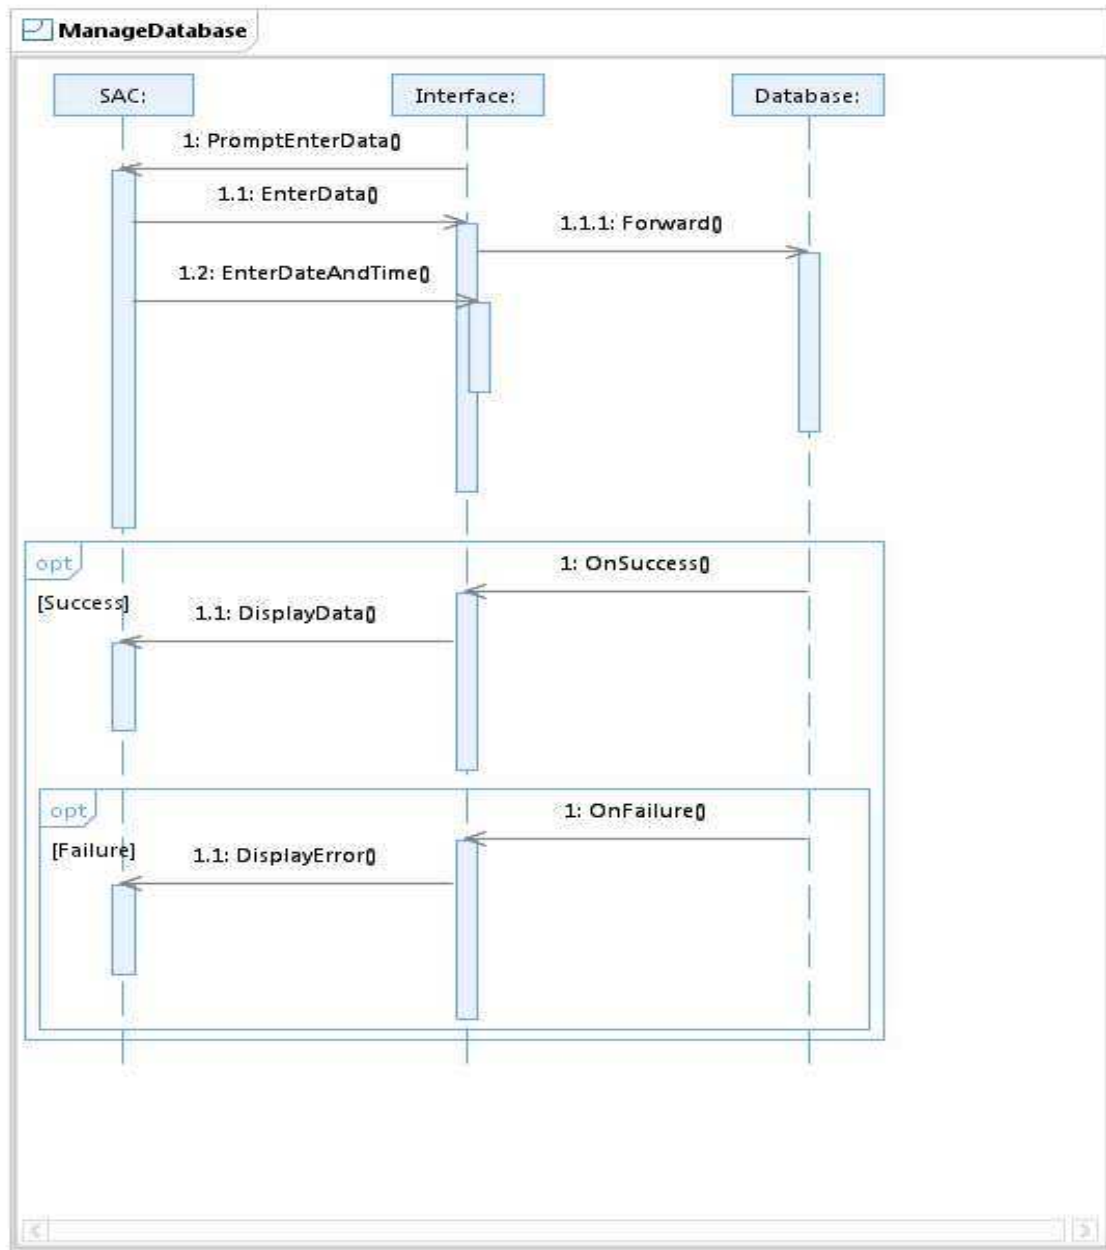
ManageDatabase

SAC:

Interface:

Database:

1: PromptEnterData()

1.1: EnterData()

1.1.1: Forward()

1.2: EnterDateAndTime()

opt

[Success]

1: OnSuccess()

1.1: DisplayData()

opt

[Failure]

1: OnFailure()

1.1: DisplayError()